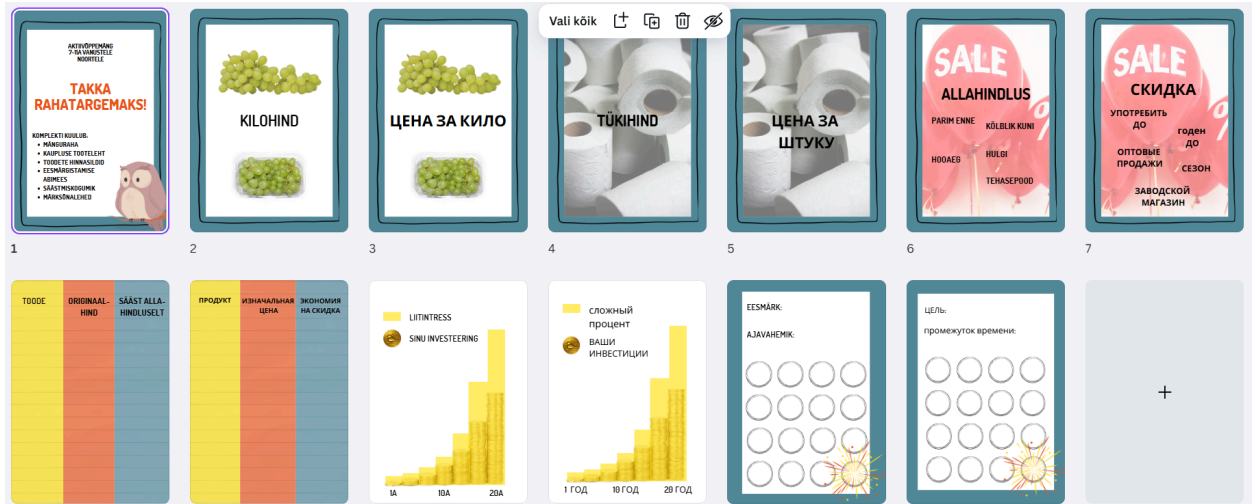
Vali kõik

AKTIIVÕPPEMÄNG 7-9A VANUSTELE NOORTELE

TAKKA RAHATARGEMAKS!

KOMPLEKTI KUULUB:
• MÄNGURAHA
• KAUPLUSE TOOTELEHT
• TOODETE HINNASILDID
• EESMÄRGISTAMISE ABIMEES
• SÄÄSTMISKOGUMIK
• MÄRKSÕNALEHED

1

KILOHIND

2

ЦЕНА ЗА КИЛО

3

TÜKIHIND

4

ЦЕНА ЗА ШТУКУ

5

SALE
ALLAHINDLUS
PARIM ENNE
KÕLBLIK KUNI
HOOAEG
HULGI
TEHASEPOOD

6

SALE
СКИДКА
УПОТРЕБИТЬ ДО
годен до
ОПТОВЫЕ ПРОДАЖИ
СЕЗОН
ЗАВОДСКОЙ МАГАЗИН

7

| TOODE | ORIGINAAL-HIND | SÄÄST ALLA-HINDLUSELT |
|---|---|---|

| ПРОДУКТ | ИЗНАЧАЛЬНАЯ ЦЕНА | ЭКОНОМИЯ НА СКИДКА |
|---|---|---|

LIITINTRESS
SINU INVESTEERING
1A 10A 20A

сложный процент
ВАШИ ИНВЕСТИЦИИ
1 ГОД 10 ГОД 20 ГОД

EESMÄRK:
AJAVAHEMIK:

ЦЕЛЬ:
промежуток времени:

+